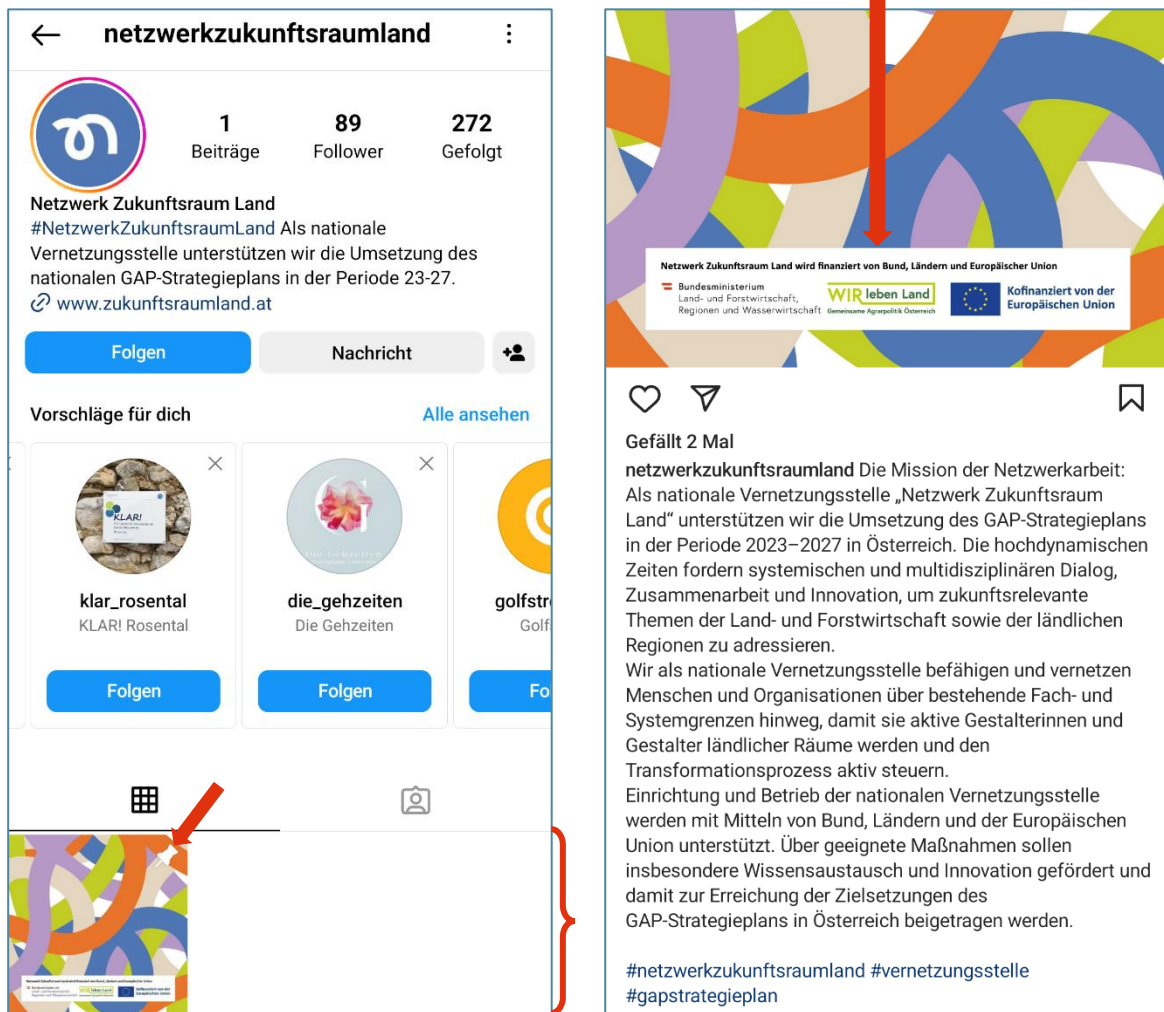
netzwerkzukunftsraumland

1 Beiträge
89 Follower
272 Gefolgt

Netzwerk Zukunftsraum Land
#NetzwerkZukunftsraumLand Als nationale Vernetzungsstelle unterstützen wir die Umsetzung des nationalen GAP-Strategieplans in der Periode 23-27.
www.zukunftsraumland.at

Folgen
Nachricht

Vorschläge für dich
Alle ansehen

KLAR!
klar_rosental
KLAR! Rosental
Folgen

Die Gehzeiten
die_gehzeiten
Die Gehzeiten
Folgen

golfstr
Golf
Fo

Netzwerk Zukunftsraum Land wird finanziert von Bund, Ländern und Europäischer Union
Bundesministerium Land- und Forstwirtschaft, Regionen und Wasserwirtschaft
WIR leben Land
Gemeinsame Agrarpolitik Österreich
Kofinanziert von der Europäischen Union

Gefällt 2 Mal
netzwerkzukunftsraumland Die Mission der Netzwerkarbeit: Als nationale Vernetzungsstelle „Netzwerk Zukunftsraum Land" unterstützen wir die Umsetzung des GAP-Strategieplans in der Periode 2023–2027 in Österreich. Die hochdynamischen Zeiten fordern systemischen und multidisziplinären Dialog, Zusammenarbeit und Innovation, um zukunftsrelevante Themen der Land- und Forstwirtschaft sowie der ländlichen Regionen zu adressieren.
Wir als nationale Vernetzungsstelle befähigen und vernetzen Menschen und Organisationen über bestehende Fach- und Systemgrenzen hinweg, damit sie aktive Gestalterinnen und Gestalter ländlicher Räume werden und den Transformationsprozess aktiv steuern.
Einrichtung und Betrieb der nationalen Vernetzungsstelle werden mit Mitteln von Bund, Ländern und der Europäischen Union unterstützt. Über geeignete Maßnahmen sollen insbesondere Wissensaustausch und Innovation gefördert und damit zur Erreichung der Zielsetzungen des GAP-Strategieplans in Österreich beigetragen werden.

#netzwerkzukunftsraumland #vernetzungsstelle #gapstrategieplan